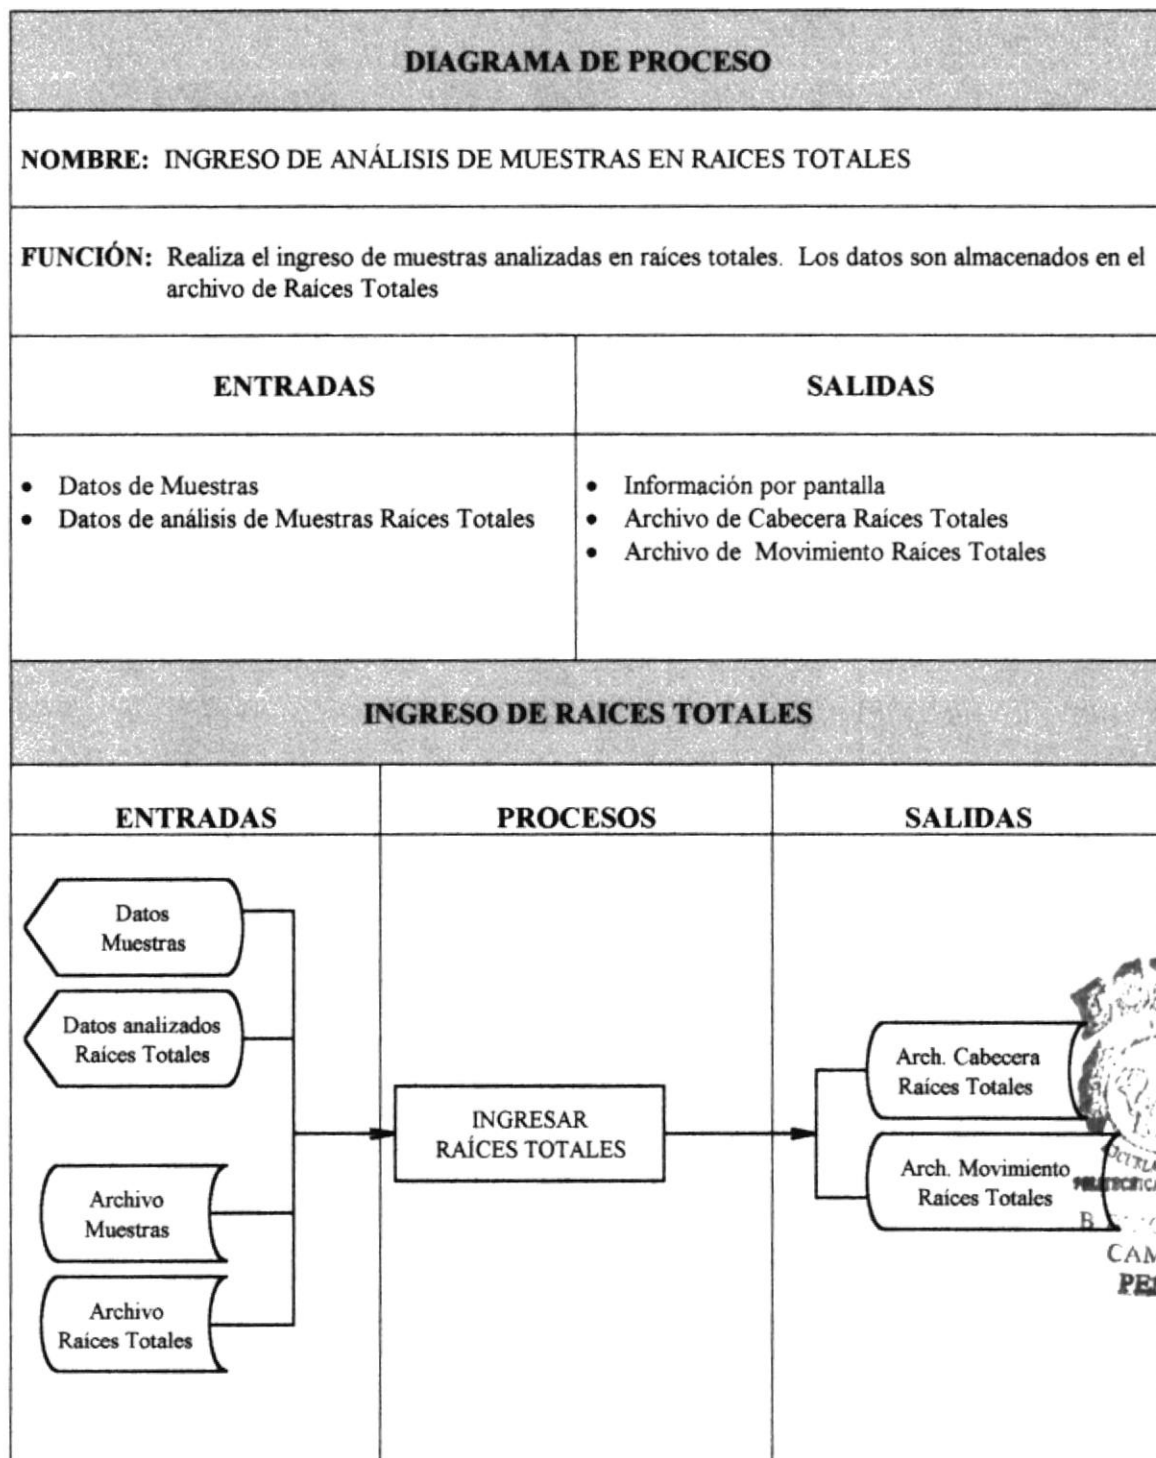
DIAGRAMA DE PROCESO

NOMBRE: INGRESO DE ANÁLISIS DE MUESTRAS EN RAICES TOTALES

FUNCIÓN: Realiza el ingreso de muestras analizadas en raíces totales. Los datos son almacenados en el archivo de Raíces Totales

| ENTRADAS | SALIDAS |
|---|---|
| • Datos de Muestras<br>• Datos de análisis de Muestras Raíces Totales | • Información por pantalla<br>• Archivo de Cabecera Raíces Totales<br>• Archivo de Movimiento Raíces Totales |

INGRESO DE RAICES TOTALES

ENTRADAS

PROCESOS

SALIDAS

Datos Muestras

Datos analizados Raíces Totales

Archivo Muestras

Archivo Raíces Totales

INGRESAR RAÍCES TOTALES

Arch. Cabecera Raíces Totales

Arch. Movimiento Raíces Totales

B

CAM

PE